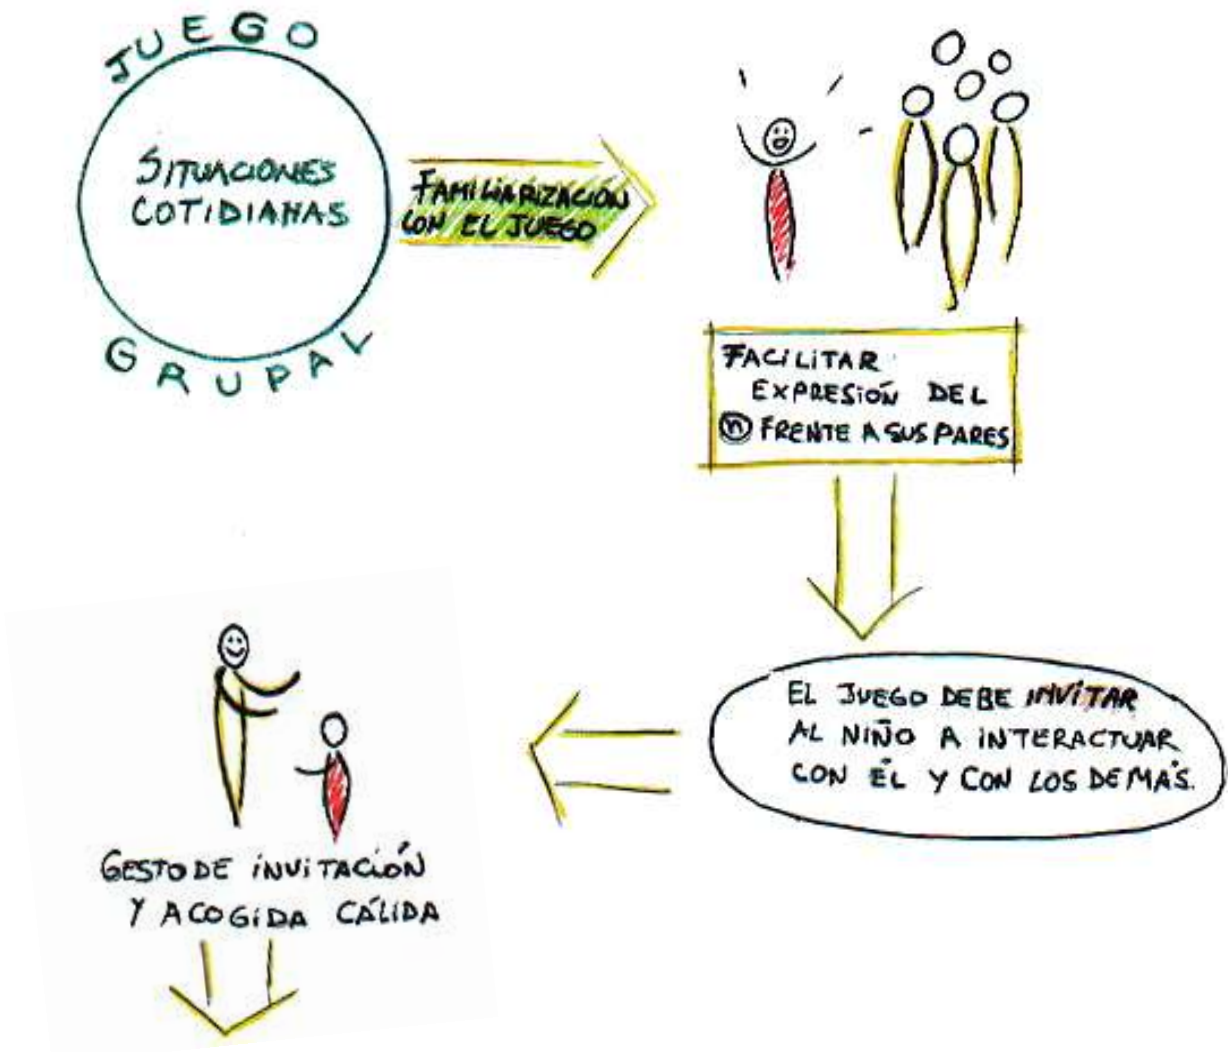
JUEGO

SITUACIONES COTIDIANAS

GRUPAL

FAMILIARIZACIÓN CON EL JUEGO

FACILITAR EXPRESIÓN DEL ⓝ FRENTE A SUS PARES

EL JUEGO DEBE INVITAR AL NIÑO A INTERACTUAR CON ÉL Y CON LOS DEMÁS.

GESTO DE INVITACIÓN Y ACOGIDA CÁLIDA